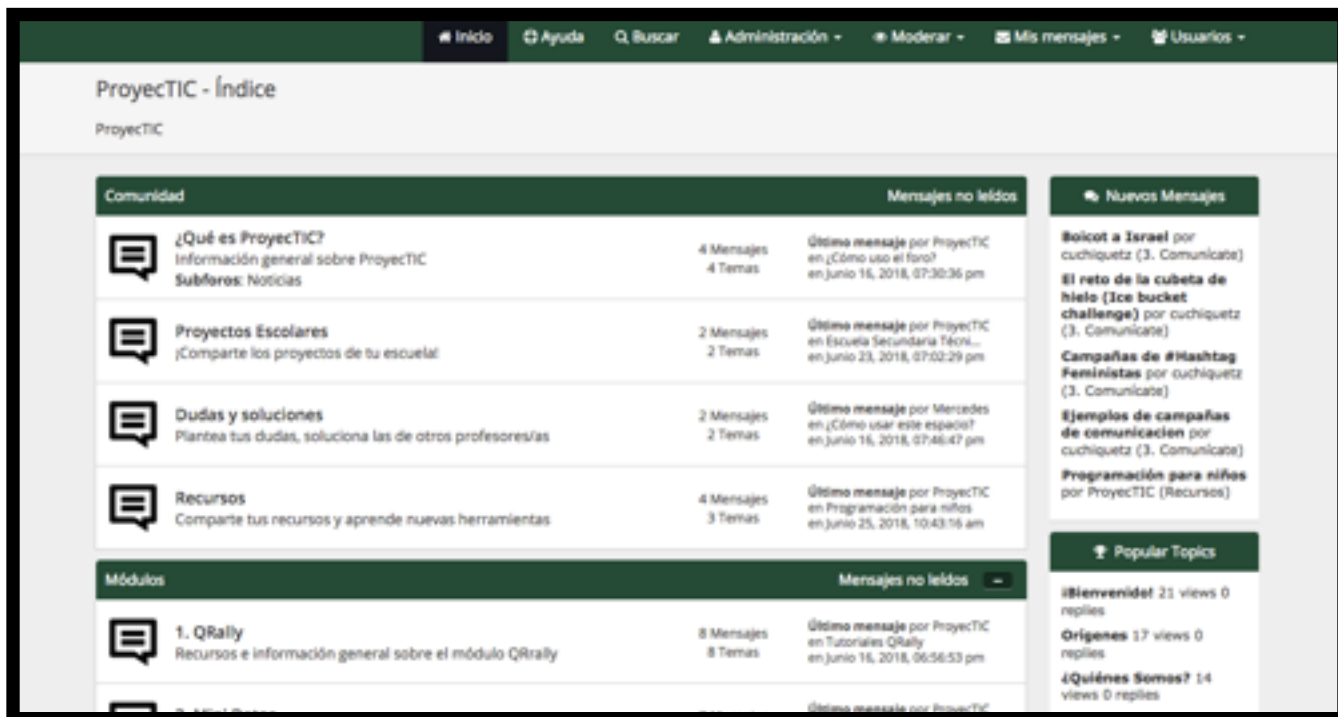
Inicio Ayuda Buscar Administración Moderar Mis mensajes Usuarios

ProyecTIC - Índice

ProyecTIC

Comunidad | Mensajes no leídos

¿Qué es ProyecTIC?
Información general sobre ProyecTIC
Subforos: Noticias
4 Mensajes
4 Temas
Último mensaje por ProyecTIC en ¿Cómo uso el foro? en junio 16, 2018, 07:30:36 pm

Proyectos Escolares
¡Comparte los proyectos de tu escuela!
2 Mensajes
2 Temas
Último mensaje por ProyecTIC en Escuela Secundaria Técni... en junio 23, 2018, 07:02:29 pm

Dudas y soluciones
Plantea tus dudas, soluciona las de otros profesores/as
2 Mensajes
2 Temas
Último mensaje por Mercedes en ¿Cómo usar este espacio? en junio 16, 2018, 07:46:47 pm

Recursos
Comparte tus recursos y aprende nuevas herramientas
4 Mensajes
3 Temas
Último mensaje por ProyecTIC en Programación para niños en junio 25, 2018, 10:43:16 am

Módulos | Mensajes no leídos

1. QRally
Recursos e información general sobre el módulo QRrally
8 Mensajes
8 Temas
Último mensaje por ProyecTIC en Tutoriales QRally en junio 16, 2018, 06:56:53 pm

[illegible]

Nuevos Mensajes

Boicot a Israel por cuchiquetz (3. Comunicate)
El reto de la cubeta de hielo (Ice bucket challenge) por cuchiquetz (3. Comunicate)
Campañas de #Hashtag Feministas por cuchiquetz (3. Comunicate)
Ejemplos de campañas de comunicacion por cuchiquetz (3. Comunicate)
Programación para niños por ProyecTIC (Recursos)

Popular Topics

¡Bienvenido! 21 views 0 replies
Orígenes 17 views 0 replies
¿Quiénes Somos? 14 views 0 replies